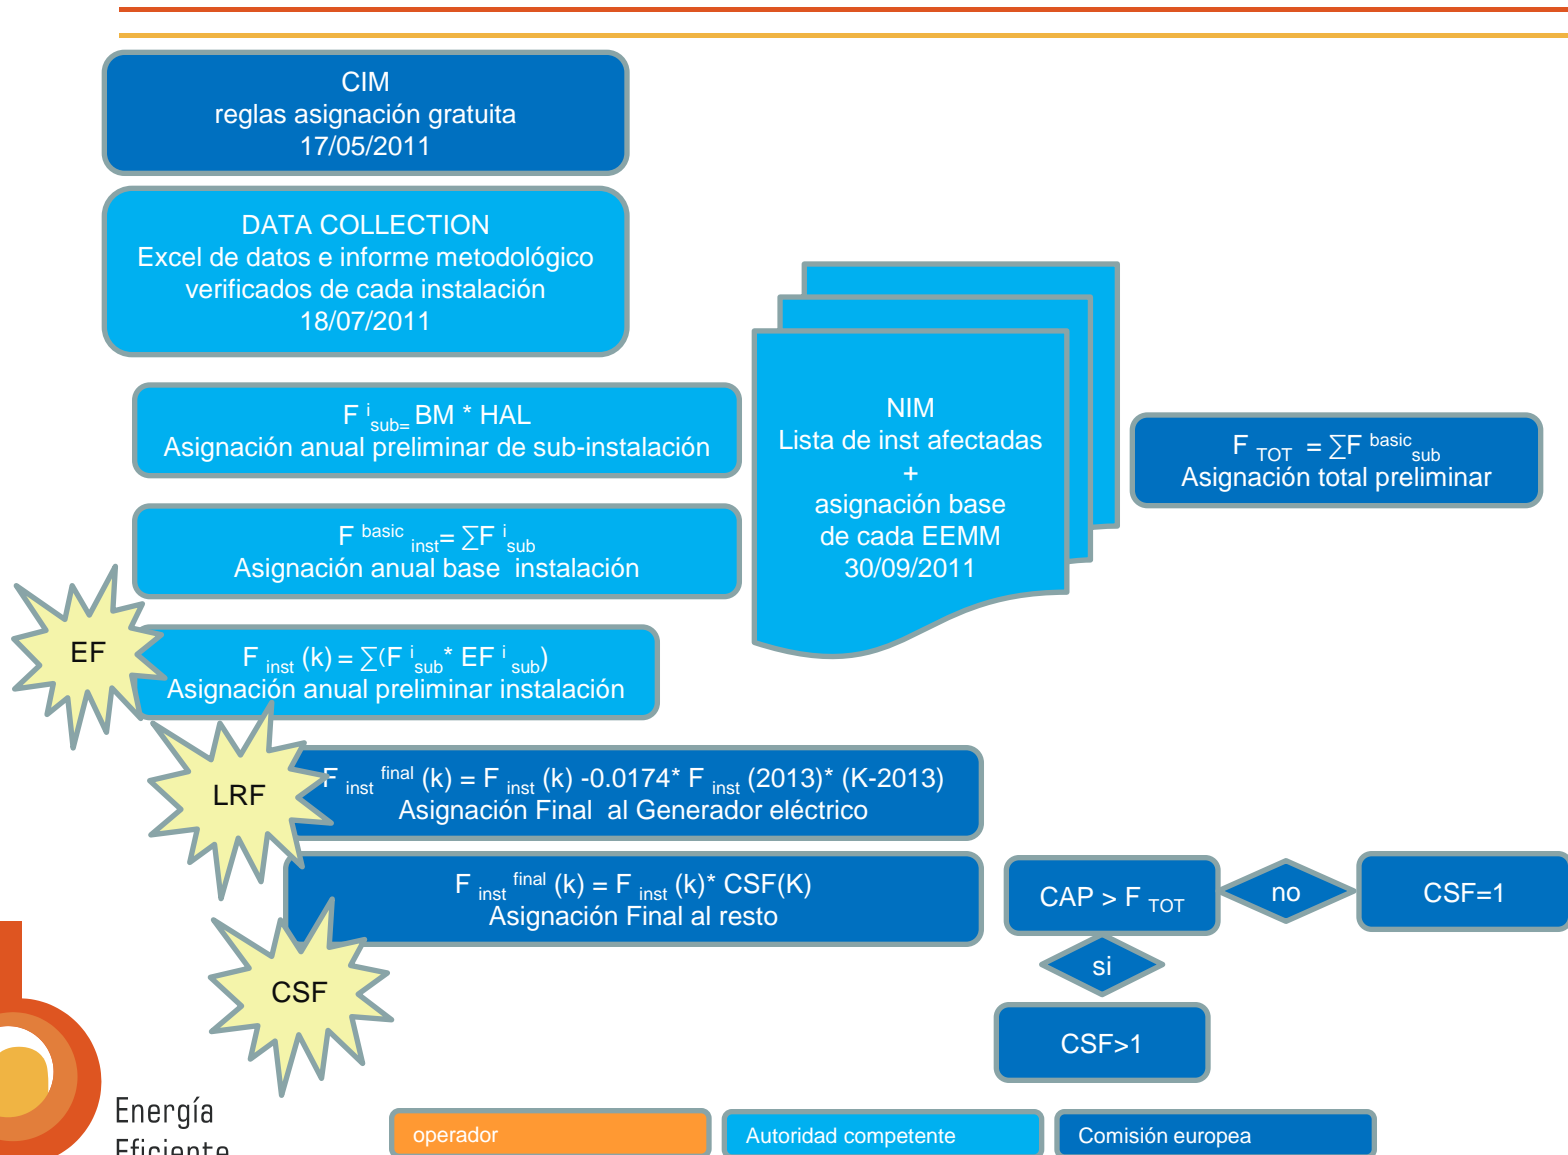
CIM
reglas asignación gratuita
17/05/2011

DATA COLLECTION
Excel de datos e informe metodológico verificados de cada instalación
18/07/2011

$F^{i}_{sub=}$ BM * HAL
Asignación anual preliminar de sub-instalación

$F^{basic}_{inst} = \sum F^{i}_{sub}$
Asignación anual base instalación

NIM
Lista de inst afectadas
+
asignación base de cada EEMM
30/09/2011

$F_{TOT} = \sum F^{basic}_{sub}$
Asignación total preliminar

EF

$F_{inst}(k) = \sum(F^{i}_{sub} * EF^{i}_{sub})$
Asignación anual preliminar instalación

LRF

$F_{inst}^{final}(k) = F_{inst}(k) - 0.0174 * F_{inst}(2013) * (K-2013)$
Asignación Final al Generador eléctrico

$F_{inst}^{final}(k) = F_{inst}(k) * CSF(K)$
Asignación Final al resto

CSF

CAP > $F_{TOT}$

no

CSF=1

si

CSF>1

Energía
Eficiente

operador

Autoridad competente

Comisión europea